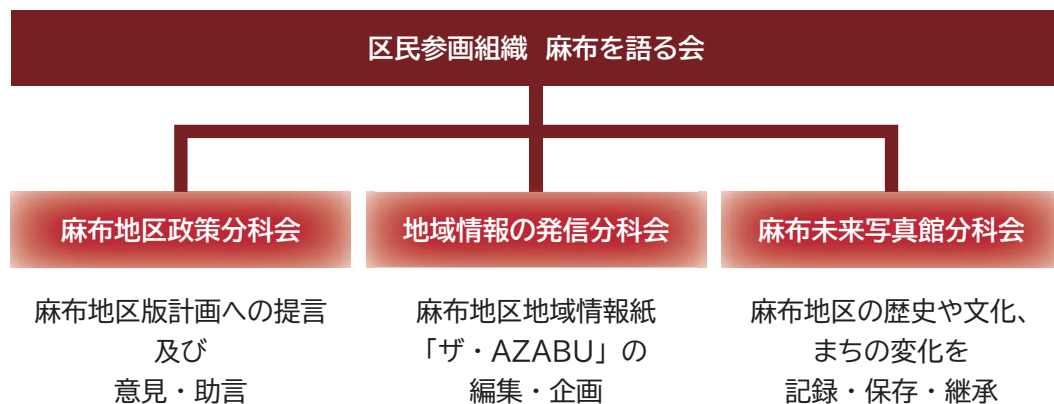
区民参画組織　麻布を語る会

麻布地区政策分科会

麻布地区版計画への提言
及び
意見・助言

地域情報の発信分科会

麻布地区地域情報紙
「ザ・AZABU」の
編集・企画

麻布未来写真館分科会

麻布地区の歴史や文化、
まちの変化を
記録・保存・継承